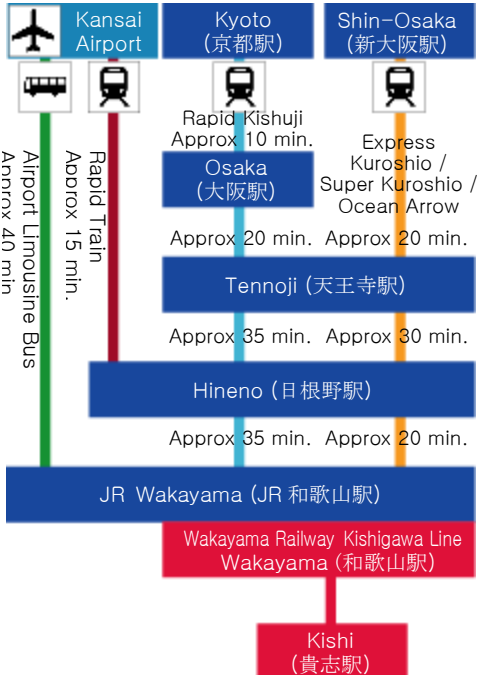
Kansai Airport

Kyoto (京都駅)

Shin-Osaka (新大阪駅)

Airport Limousine Bus Approx 40 min.

Rapid Train Approx 15 min.

Rapid Kishuji Approx 10 min.

Express Kuroshio / Super Kuroshio / Ocean Arrow

Osaka (大阪駅)

Approx 20 min. Approx 20 min.

Tennoji (天王寺駅)

Approx 35 min. Approx 30 min.

Hineno (日根野駅)

Approx 35 min. Approx 20 min.

JR Wakayama (JR 和歌山駅)

Wakayama Railway Kishigawa Line
Wakayama (和歌山駅)

Kishi (貴志駅)